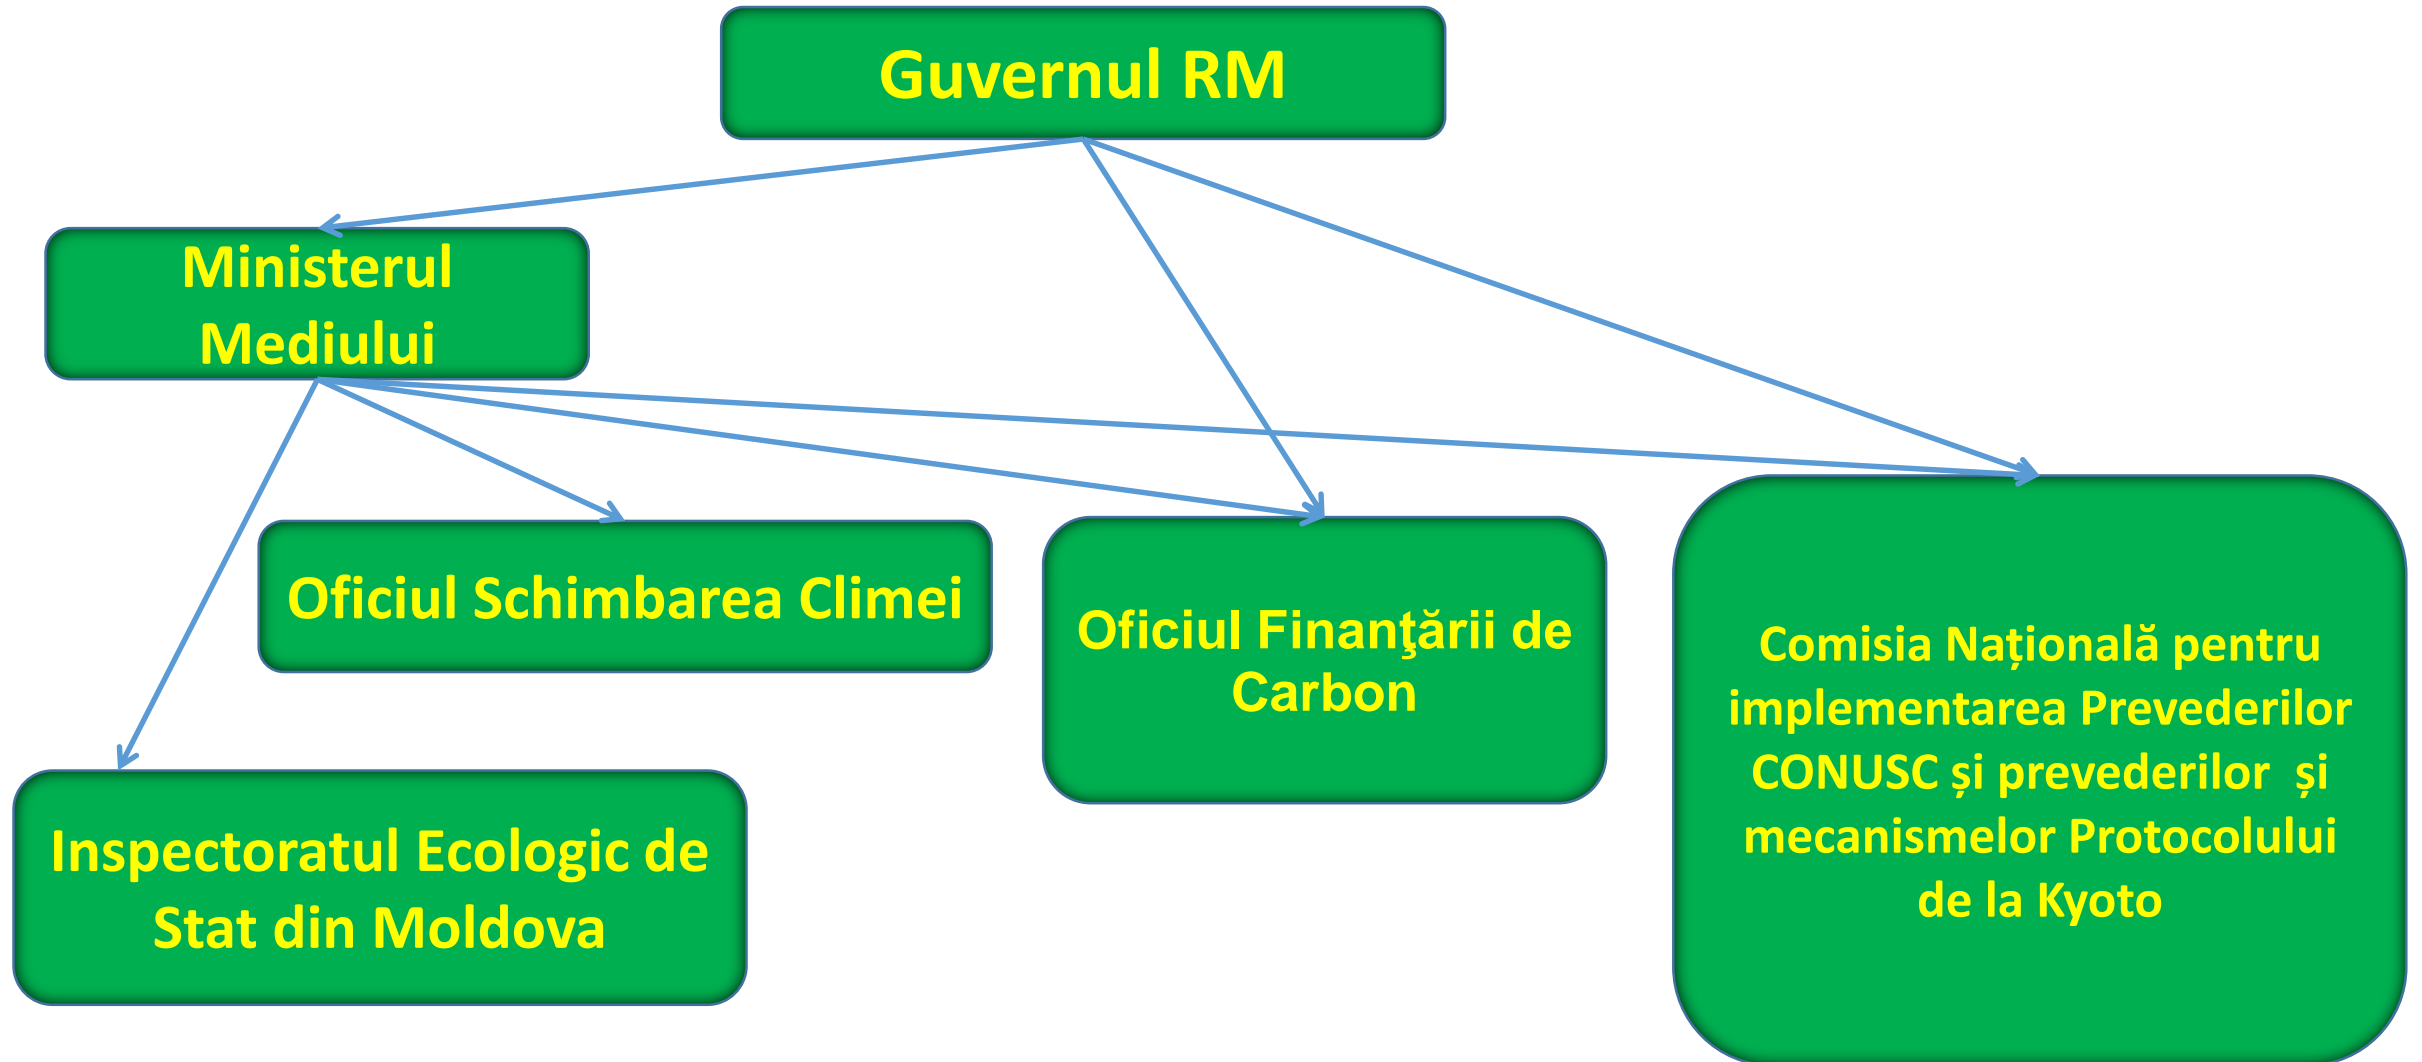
Guvernul RM

Ministerul Mediului

Oficiul Schimbarea Climei

Oficiul Finanţării de Carbon

Comisia Națională pentru implementarea Prevederilor CONUSC și prevederilor și mecanismelor Protocolului de la Kyoto

Inspectoratul Ecologic de Stat din Moldova